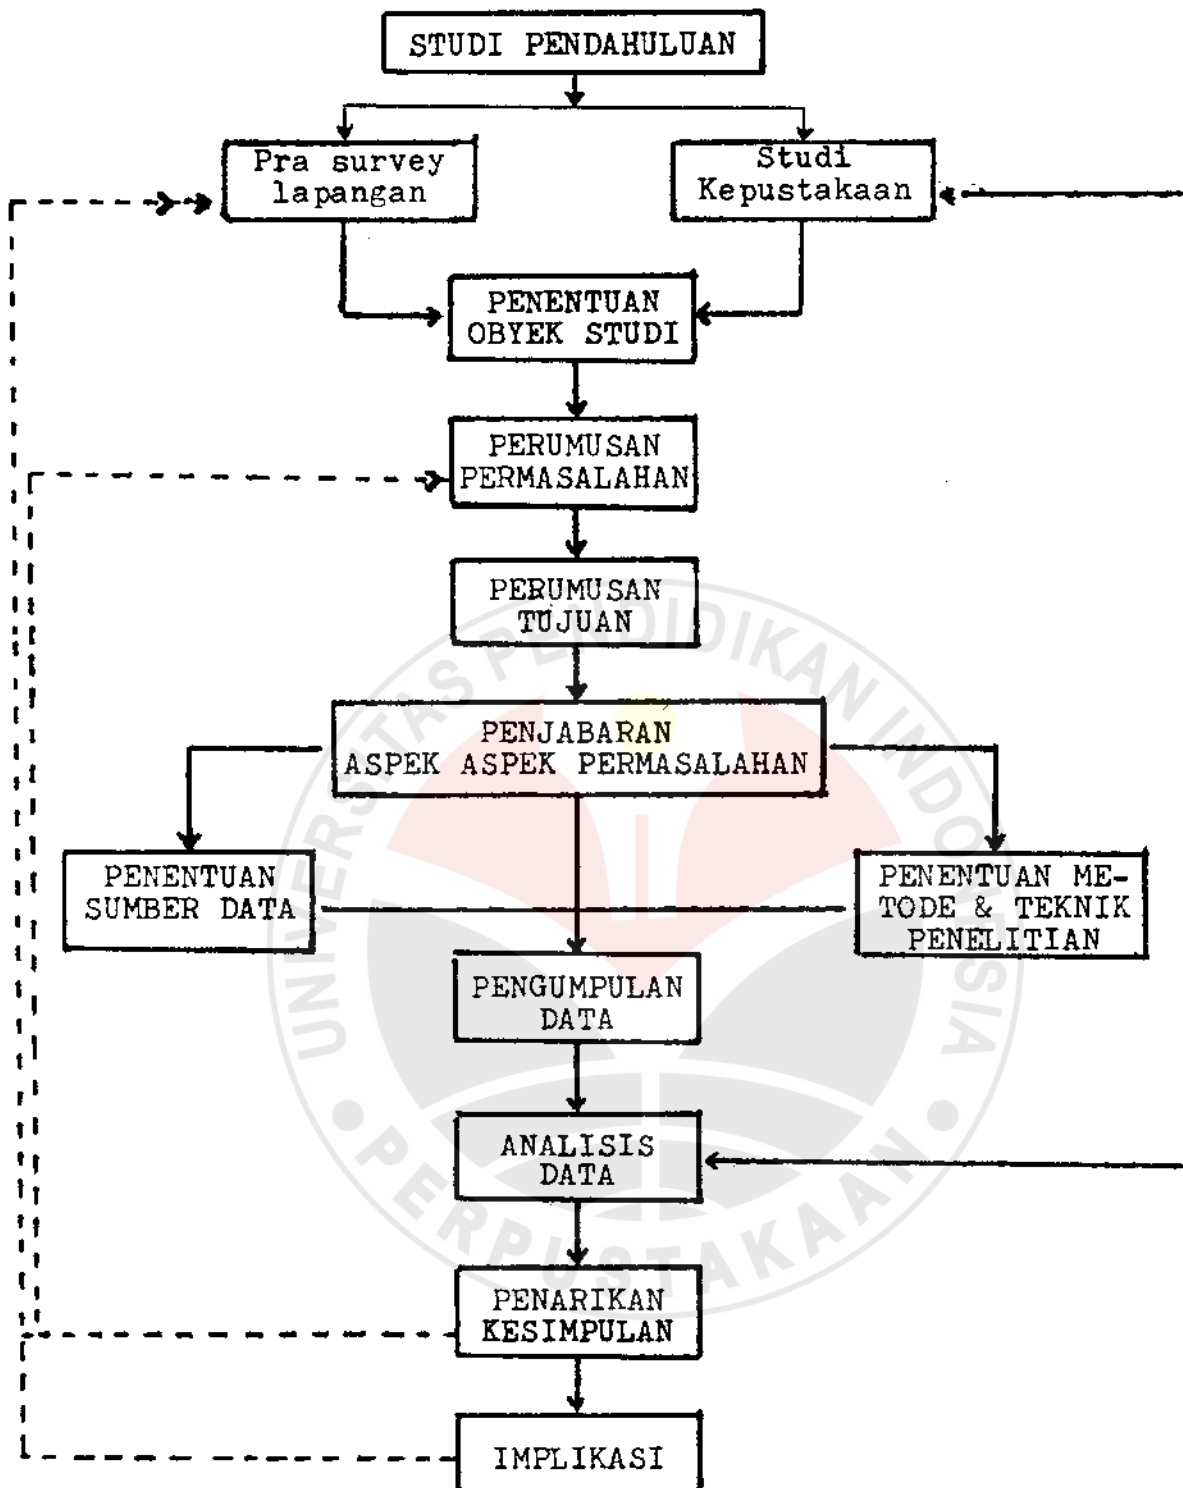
STUDI PENDAHULUAN

Pra survey lapangan

Studi Kepustakaan

PENENTUAN OBYEK STUDI

PERUMUSAN PERMASALAHAN

PERUMUSAN TUJUAN

PENJABARAN ASPEK ASPEK PERMASALAHAN

PENENTUAN SUMBER DATA

PENENTUAN METODE & TEKNIK PENELITIAN

PENGUMPULAN DATA

ANALISIS DATA

PENARIKAN KESIMPULAN

IMPLIKASI

UNIVERSITAS PENDIDIKAN INDONESIA

PERPUSTAKAAN